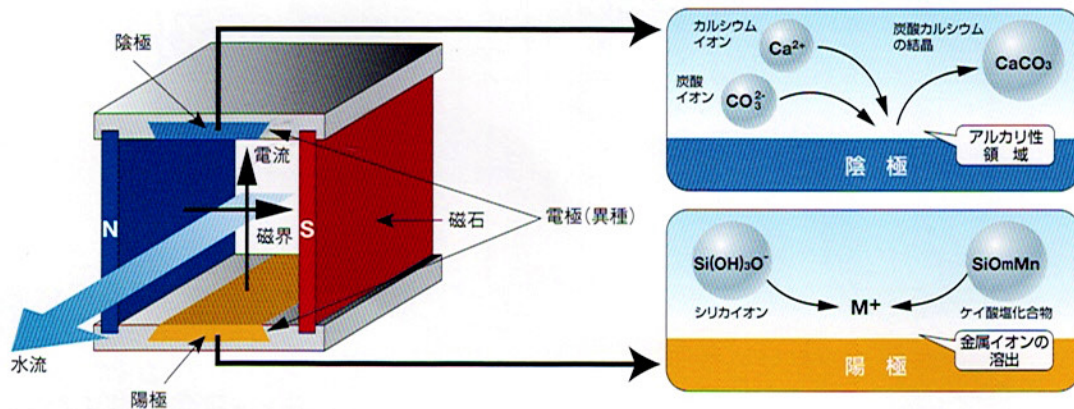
陰極

電流

N

磁界

S

磁石

電極(異種)

水流

陽極

カルシウムイオン

$Ca^{2+}$

炭酸カルシウムの結晶

$CaCO_3$

炭酸イオン

$CO_3^{2-}$

アルカリ性領域

陰 極

$Si(OH)_3O^-$

SiOmMn

$M^+$

シリカイオン

ケイ酸塩化合物

金属イオンの溶出

陽 極